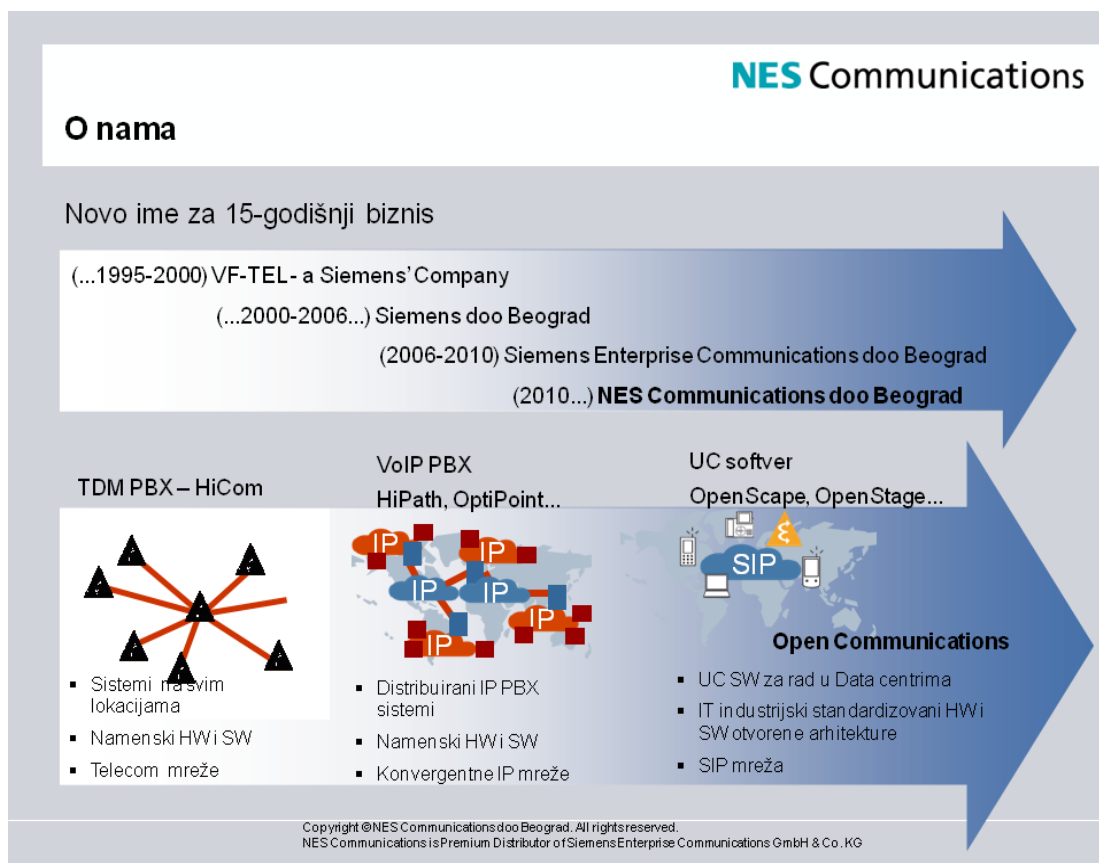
NES Communications

O nama

Novo ime za 15-godišnji biznis

(...1995-2000) VF-TEL- a Siemens' Company

(...2000-2006...) Siemens doo Beograd

(2006-2010) Siemens Enterprise Communications doo Beograd

(2010...) NES Communications doo Beograd

TDM PBX – HiCom

VoIP PBX
HiPath, OptiPoint...

UC softver
OpenScape, OpenStage...

IP
IP
IP
IP
IP
IP

SIP

Open Communications

▪ Sistemi na svim lokacijama
▪ Namenski HW i SW
▪ Telecom mreže

▪ Distribuirani IP PBX sistemi
▪ Namenski HW i SW
▪ Konvergentne IP mreže

▪ UC SW za rad u Data centrima
▪ IT industrijski standardizovani HW i SW otvorene arhitekture
▪ SIP mreža

Copyright © NES Communications doo Beograd. All rights reserved.
NES Communications is Premium Distributor of Siemens Enterprise Communications GmbH & Co. KG